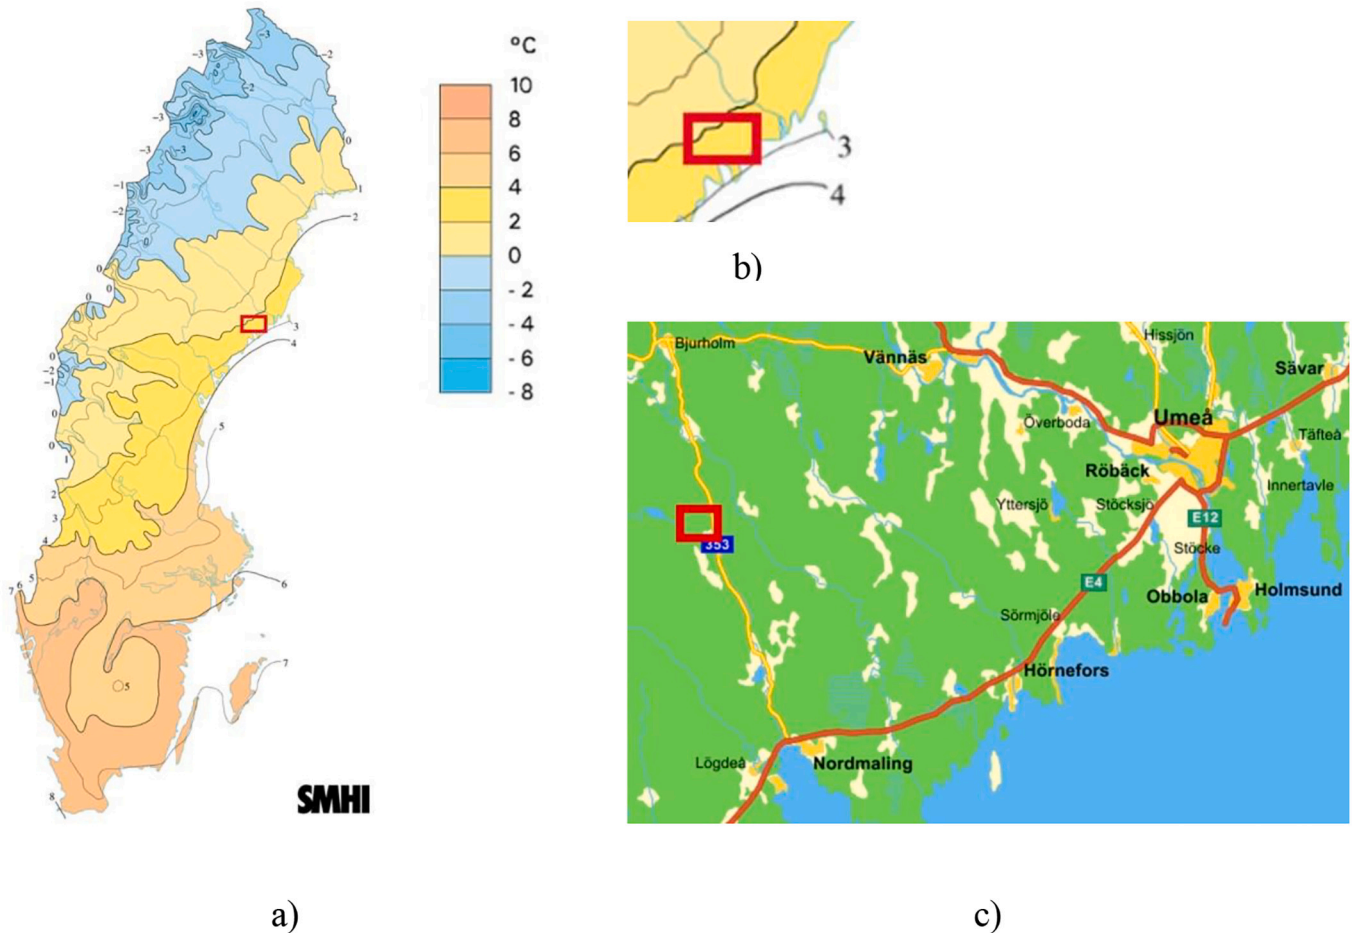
-3
-3
-2
-3
-2
-3
-3
-1
-2
0
1
2
0
0
0
-2
-1
0
0
1
2
3
4
6
5
7
5
3
4
5
6
7
5
8

°C
10
8
6
4
2
0
- 2
- 4
- 6
- 8

SMHI

3
4

b)

Bjurholm
Vännäs
Hissjön
Sävar
Överboda
Umeå
Täfteå
Röbäck
Innertavle
Yttersjö
Stöcksjö
E12
353
Stöcke
E4
Obbola
Holmsund
Sörmjöle
Hörnefors
Lögdeå
Nordmaling

a)

c)